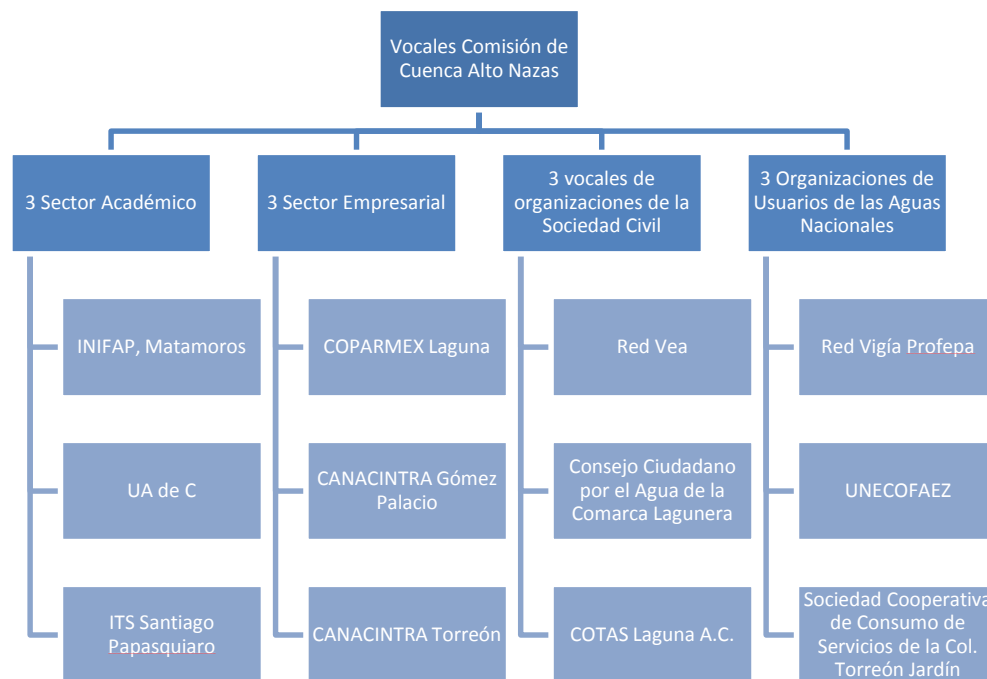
Vocales Comisión de Cuenca Alto Nazas

3 Sector Académico

INIFAP, Matamoros

UA de C

ITS Santiago Papasquiaro

3 Sector Empresarial

COPARMEX Laguna

CANACINTRA Gómez Palacio

CANACINTRA Torreón

3 vocales de organizaciones de la Sociedad Civil

Red Vea

Consejo Ciudadano por el Agua de la Comarca Lagunera

COTAS Laguna A.C.

3 Organizaciones de Usuarios de las Aguas Nacionales

Red Vigía Profepa

UNECOFAEZ

Sociedad Cooperativa de Consumo de Servicios de la Col. Torreón Jardín